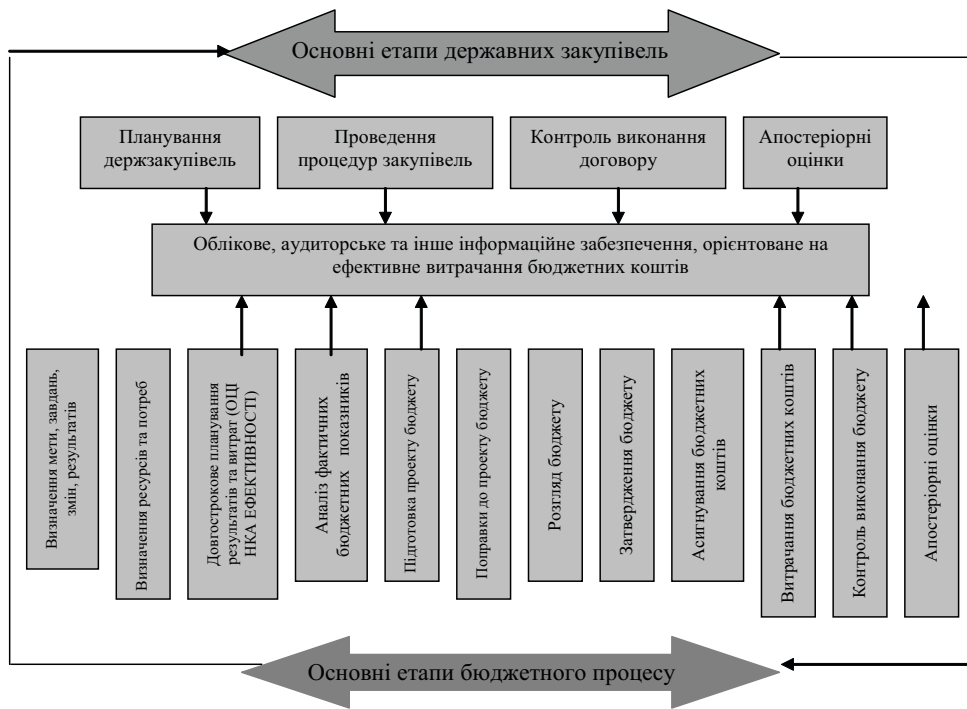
Основні етапи державних закупівель

Планування держзакупівель

Проведення процедур закупівель

Контроль виконання договору

Апостеріорні оцінки

Облікове, аудиторське та інше інформаційне забезпечення, орієнтоване на ефективне витрачання бюджетних коштів

Визначення мети, завдань, змін, результатів

Визначення ресурсів та потреб

Довгострокове планування результатів та витрат (ОЦІНКА ЕФЕКТИВНОСТІ)

Аналіз фактичних бюджетних показників

Підготовка проекту бюджету

Поправки до проекту бюджету

Розгляд бюджету

Затвердження бюджету

Асигнування бюджетних коштів

Витрачання бюджетних коштів

Контроль виконання бюджету

Апостеріорні оцінки

Основні етапи бюджетного процесу